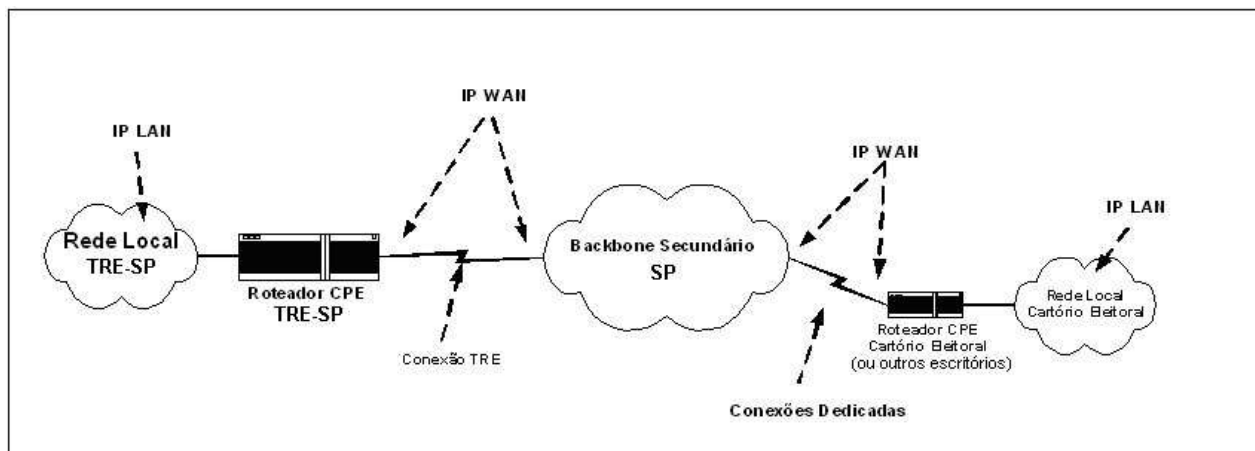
IP WAN

IP LAN

IP WAN

IP LAN

Rede Local TRE-SP

Roteador CPE TRE-SP

Conexão TRE

Backbone Secundário SP

Roteador CPE Cartório Eleitoral (ou outros escritórios)

Rede Local Cartório Eleitoral

Conexões Dedicadas